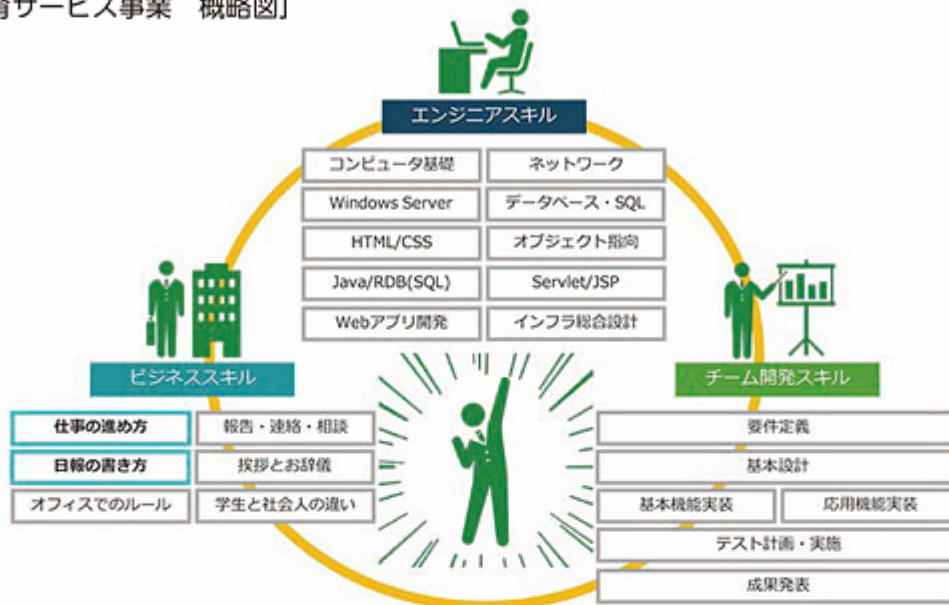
育サービス事業　概略図」

エンジニアスキル

| コンピュータ基礎 | ネットワーク |
|---|---|
| Windows Server | データベース・SQL |
| HTML/CSS | オブジェクト指向 |
| Java/RDB(SQL) | Servlet/JSP |
| Webアプリ開発 | インフラ総合設計 |

ビジネススキル

| 仕事の進め方 | 報告・連絡・相談 |
|---|---|
| 日報の書き方 | 挨拶とお辞儀 |
| オフィスでのルール | 学生と社会人の違い |

チーム開発スキル

要件定義

基本設計

基本機能実装　応用機能実装

テスト計画・実施

成果発表